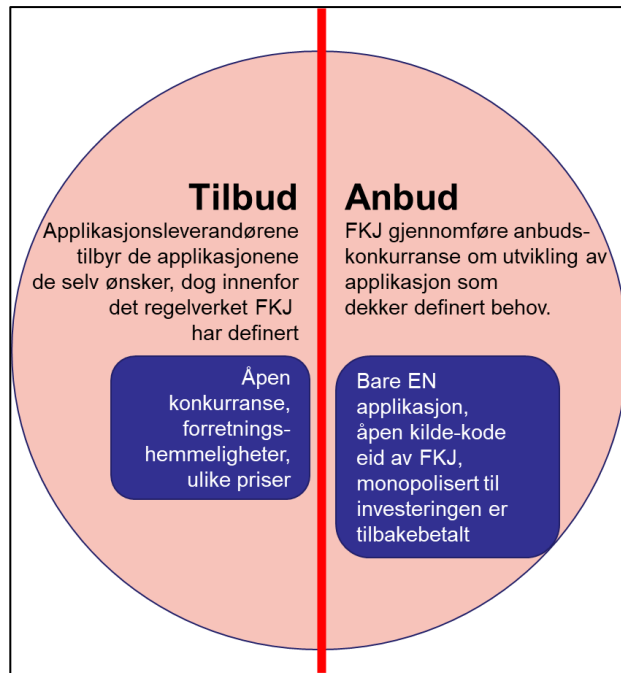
Tilbud

Applikasjonsleverandørene tilbyr de applikasjonene de selv ønsker, dog innenfor det regelverket FKJ har definert

Åpen konkurranse, forretningshemmeligheter, ulike priser

Anbud

FKJ gjennomføre anbudskonkurranse om utvikling av applikasjon som dekker definert behov.

Bare EN applikasjon, åpen kilde-kode eid av FKJ, monopolisert til investeringen er tilbakebetalt